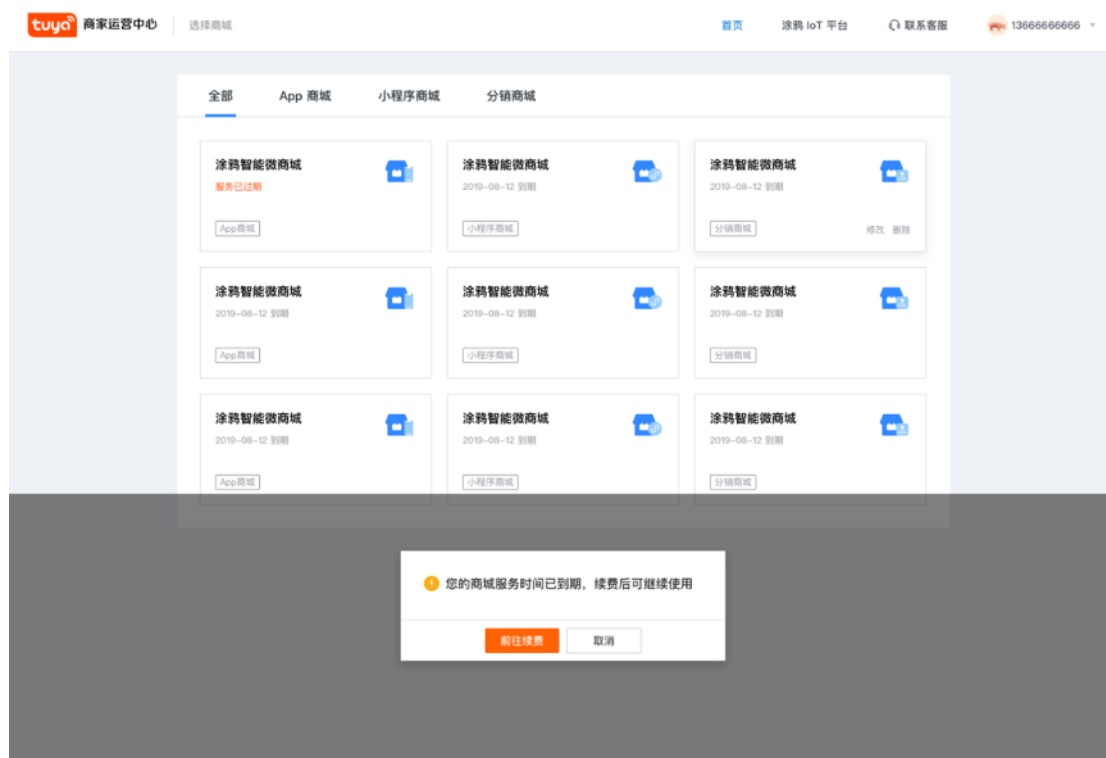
tuya 商家运营中心 | 选择商城

首页 涂鸦 IoT 平台 联系客服 13666666666

全部 App 商城 小程序商城 分销商城

涂鸦智能微商城
服务已过期
App商城

涂鸦智能微商城
2019-08-12 到期
小程序商城

涂鸦智能微商城
2019-08-12 到期
分销商城
修改 删除

涂鸦智能微商城
2019-08-12 到期
App商城

涂鸦智能微商城
2019-08-12 到期
小程序商城

涂鸦智能微商城
2019-08-12 到期
分销商城

涂鸦智能微商城
2019-08-12 到期
App商城

涂鸦智能微商城
2019-08-12 到期
小程序商城

涂鸦智能微商城
2019-08-12 到期
分销商城

您的商城服务时间已到期，续费后可继续使用

前往续费 取消